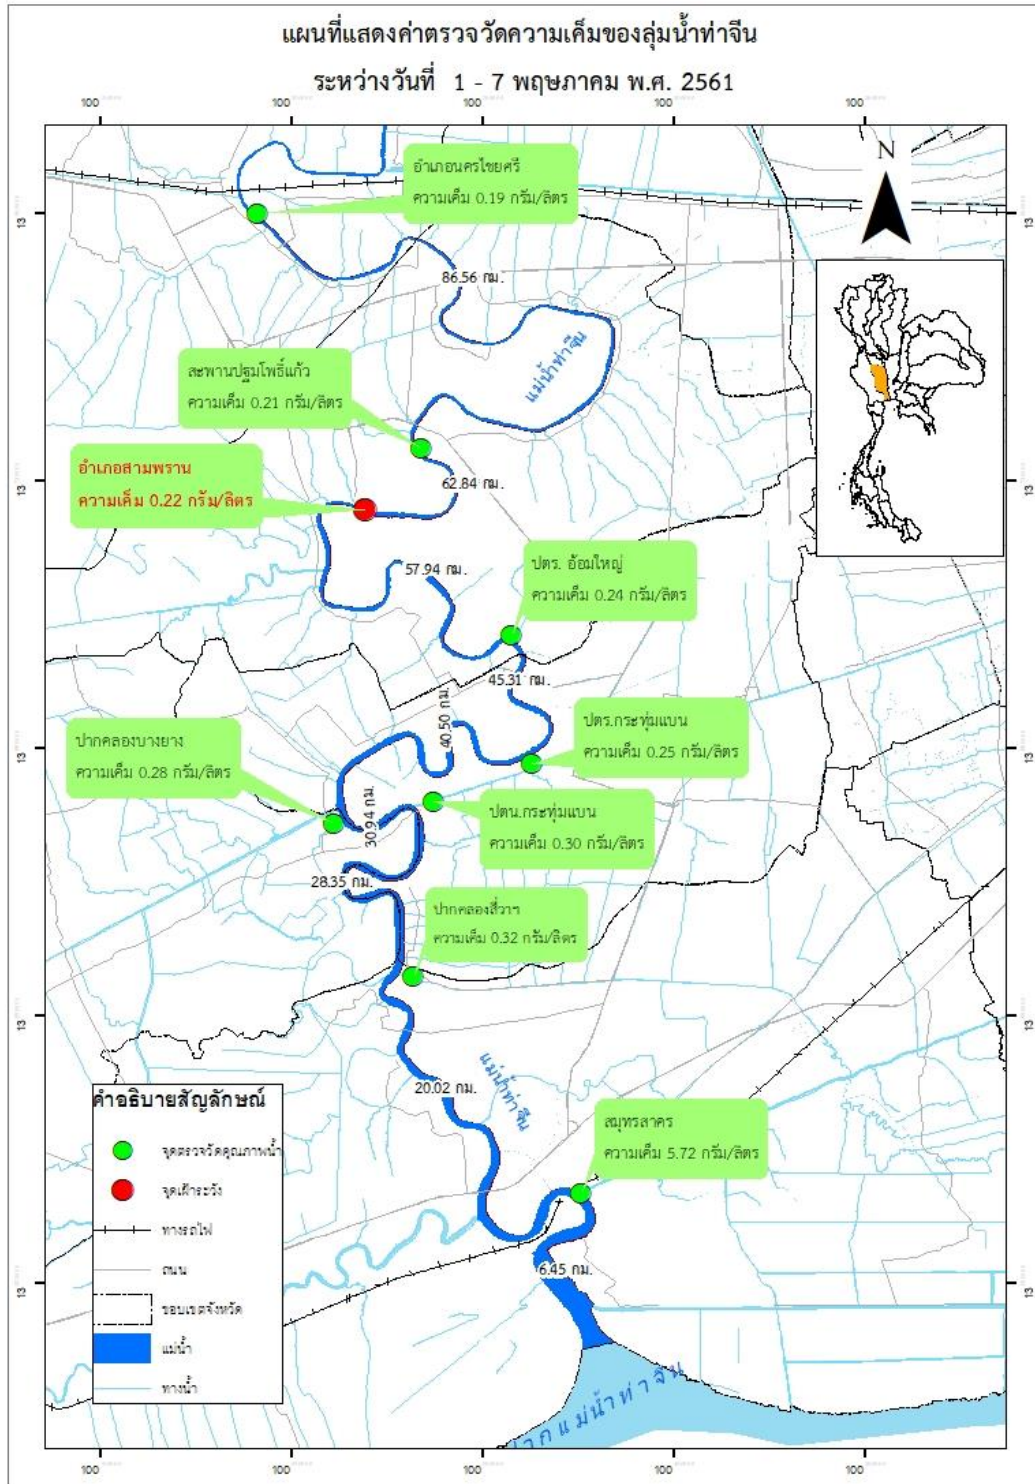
แผนที่แสดงค่าตรวจวัดความเค็มของลุ่มน้ำท่าจีน

ระหว่างวันที่ 1 - 7 พฤษภาคม พ.ศ. 2561

100 100 100 100 100

N

อำเภอนครไชยศรี
ความเค็ม 0.19 กรัม/ลิตร

86.56 กม.

แม่น้ำท่าจีน

สะพานปฐมโพธิ์แก้ว
ความเค็ม 0.21 กรัม/ลิตร

อำเภอสามพราน
ความเค็ม 0.22 กรัม/ลิตร

62.84 กม.

57.94 กม.

ปตร. อ้อมใหญ่
ความเค็ม 0.24 กรัม/ลิตร

45.31 กม.

40.50 กม.

ปตร.กระทุ่มแบน
ความเค็ม 0.25 กรัม/ลิตร

ปากคลองบางยาง
ความเค็ม 0.28 กรัม/ลิตร

30.94 กม.

ปตน.กระทุ่มแบน
ความเค็ม 0.30 กรัม/ลิตร

28.35 กม.

ปากคลองสี่วาฯ
ความเค็ม 0.32 กรัม/ลิตร

แม่น้ำท่าจีน

20.02 กม.

สมุทรสาคร
ความเค็ม 5.72 กรัม/ลิตร

6.45 กม.

ปากแม่น้ำท่าจีน

คำอธิบายสัญลักษณ์
จุดตรวจวัดคุณภาพน้ำ
จุดเฝ้าระวัง
ทางรถไฟ
ถนน
ขอบเขตจังหวัด
แม่น้ำ
ทางน้ำ

13 13 13 13 13 13
100 100 100 100 100